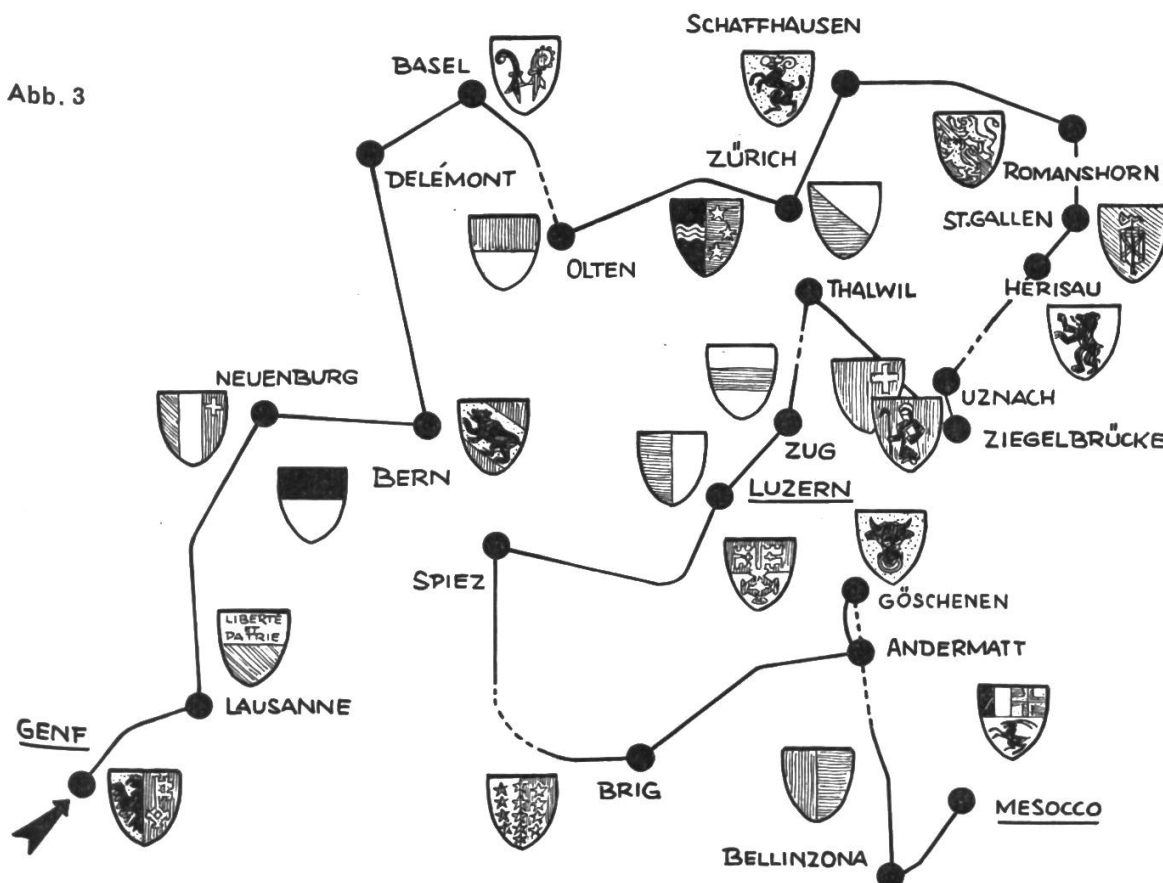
Abb. 3

BASEL

SCHAFFHAUSEN

DELÉMONT

ZÜRICH

ROMANSHORN

ST.GALLEN

OLTEN

THALWIL

HERISAU

NEUENBURG

UZNACH

ZIEGELBRÜCKE

BERN

ZUG

LUZERN

SPIEZ

GÖSCHENEN

LIBERTÉ ET PATRIE

ANDERMATT

LAUSANNE

GENF

BRIG

MESOCCO

BELLINZONA